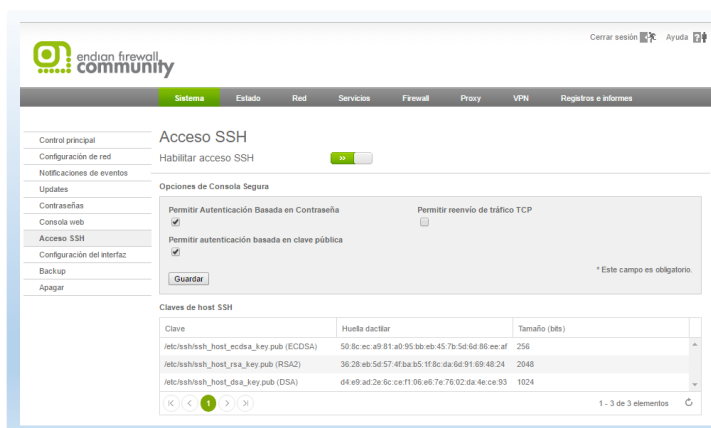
endian firewall community

Cerrar sesión Ayuda

Sistema Estado Red Servicios Firewall Proxy VPN Registros e informes

Control principal
Configuración de red
Notificaciones de eventos
Updates
Contraseñas
Consola web
Acceso SSH
Configuración del interfaz
Backup
Apagar

Acceso SSH

Habilitar acceso SSH »

Opciones de Consola Segura

Permitir Autenticación Basada en Contraseña
Permitir reenvío de tráfico TCP
Permitir autenticación basada en clave pública

Guardar

* Este campo es obligatorio.

Claves de host SSH

| Clave | Huella dactilar | Tamaño (bits) |
|---|---|---|
| /etc/ssh/ssh_host_ecdsa_key.pub (ECDSA) | 50:8c:ec:a9:81:a0:95:bb:eb:45:7b:5d:6d:86:ee:af | 256 |
| /etc/ssh/ssh_host_rsa_key.pub (RSA2) | 36:28:eb:5d:57:4f:ba:b5:1f:8c:da:6d:91:69:48:24 | 2048 |
| /etc/ssh/ssh_host_dsa_key.pub (DSA) | d4:e9:ad:2e:6c:ce:f1:06:e6:7e:76:02:da:4e:ce:93 | 1024 |

1

1 - 3 de 3 elementos